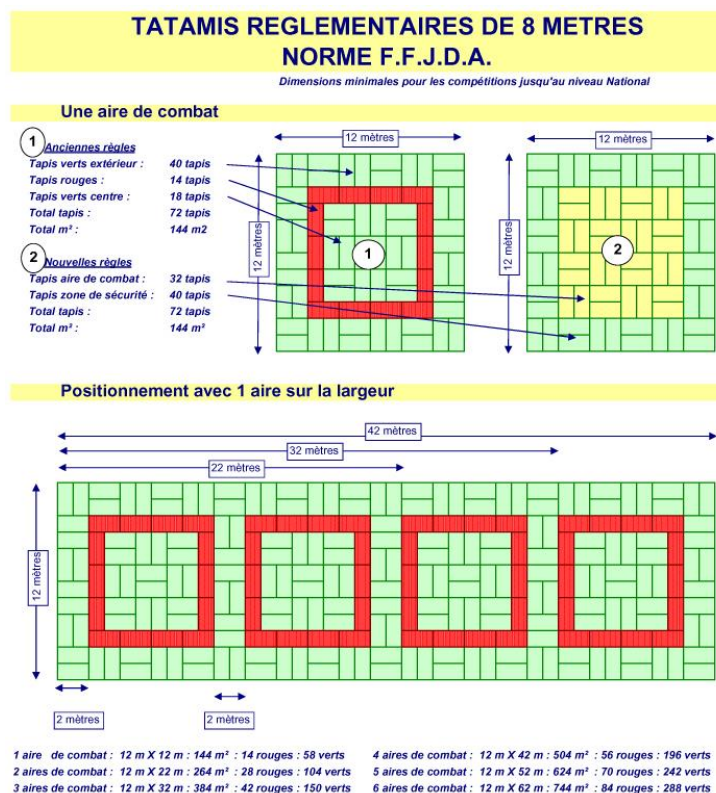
TATAMIS REGLEMENTAIRES DE 8 METRES
NORME F.F.J.D.A.

Dimensions minimales pour les compétitions jusqu'au niveau National

Une aire de combat

1 Anciennes règles

| | |
|---|---|
| Tapis verts extérieur : | 40 tapis |
| Tapis rouges : | 14 tapis |
| Tapis verts centre : | 18 tapis |
| Total tapis : | 72 tapis |
| Total m² : | 144 m2 |

2 Nouvelles règles

| | |
|---|---|
| Tapis aire de combat : | 32 tapis |
| Tapis zone de sécurité : | 40 tapis |
| Total tapis : | 72 tapis |
| Total m² : | 144 m² |

12 mètres
12 mètres
1
12 mètres
12 mètres
2

Positionnement avec 1 aire sur la largeur

42 mètres
32 mètres
22 mètres
12 mètres
2 mètres
2 mètres

1 aire de combat : 12 m X 12 m : 144 m² : 14 rouges : 58 verts
2 aires de combat : 12 m X 22 m : 264 m² : 28 rouges : 104 verts
3 aires de combat : 12 m X 32 m : 384 m² : 42 rouges : 150 verts

4 aires de combat : 12 m X 42 m : 504 m² : 56 rouges : 196 verts
5 aires de combat : 12 m X 52 m : 624 m² : 70 rouges : 242 verts
6 aires de combat : 12 m X 62 m : 744 m² : 84 rouges : 288 verts